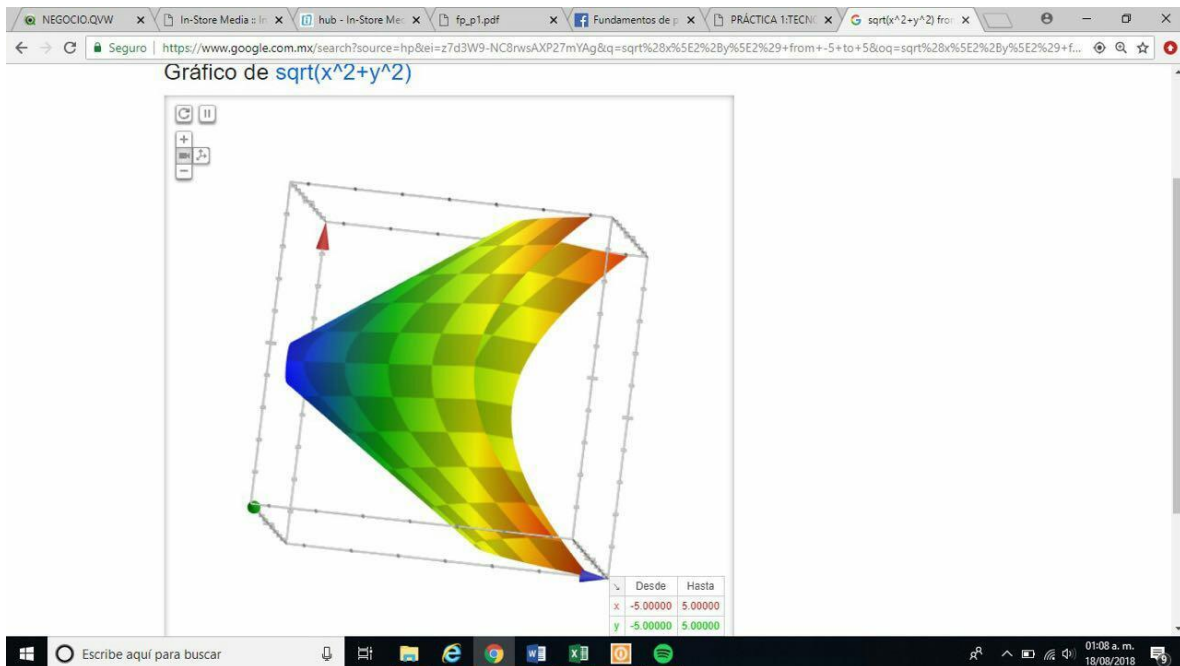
NEGOCIO.QVW × | In-Store Media :: In × | hub - In-Store Me × | fp_p1.pdf × | Fundamentos de p × | PRÁCTICA 1:TECN × | sqrt(x^2+y^2) fro ×

Seguro | https://www.google.com.mx/search?source=hp&ei=z7d3W9-NC8rwsAXP27mYAg&q=sqrt%28x%5E2%2By%5E2%29+from+-5+to+5&oq=sqrt%28x%5E2%2By%5E2%29+f...

Gráfico de sqrt(x^2+y^2)

+
−

| | Desde | Hasta |
|---|---|---|
| x | -5.00000 | 5.00000 |
| y | -5.00000 | 5.00000 |

Escribe aquí para buscar

01:08 a. m.
18/08/2018